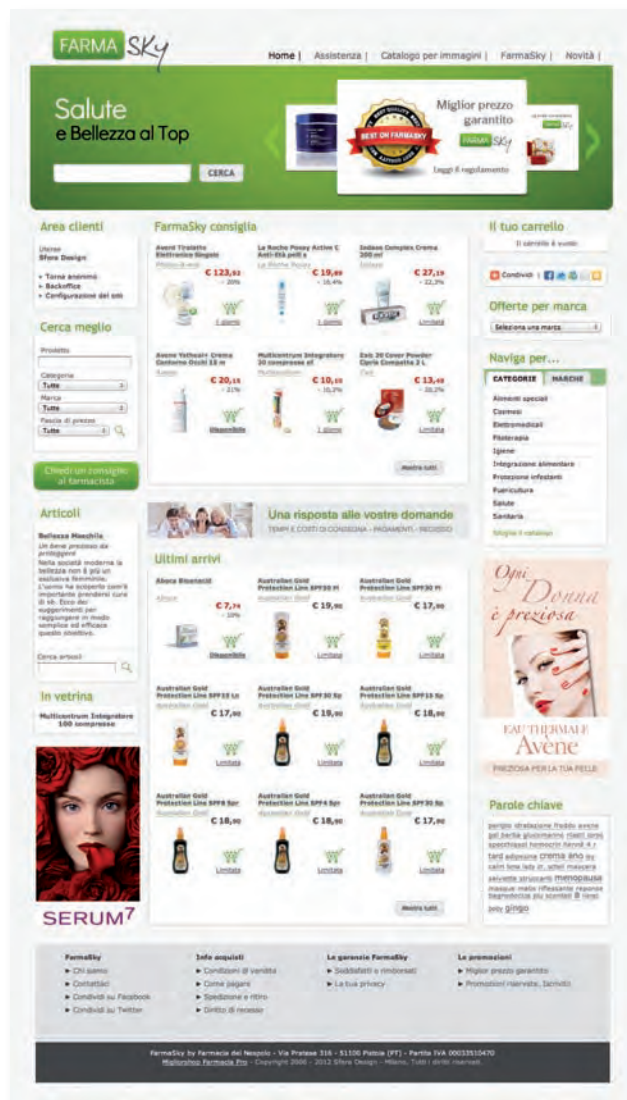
FARMA Sky

Home | Assistenza | Catalogo per immagini | FarmaSky | Novità |

Salute e Bellezza al Top

CERCA

Miglior prezzo garantito

BEST ON FARMASKY

FARMA Sky

Leggi il regolamento

Area clienti

Utente
Sfera Design

• Torna anonimo
• Backoffice
• Configurazione del sito

Cerca meglio

Prodotto

Categoria
Tutte

Marca
Tutte

Fascia di prezzo
Tutte

Chiedi un consiglio al farmacista

Articoli

Bellezza Maschile
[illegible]

Cerca articoli

In vetrina

Multicentrum Integratore 100 compresse

SERUM7

FarmaSky consiglia

Avent Tiralatte Elettronico Singolo
€ 123,92
- 20%
1 giorno

La Roche Posay Active C Anti-Età pelli n
€ 19,89
- 16,4%
1 giorno

Iodase Complex Crema 200 ml
€ 27,19
- 22,3%
Limitata

Avene Ystheal+ Crema Contorno Occhi 15 ml
€ 20,15
- 21%
Disponibile

Multicentrum Integratore 30 compresse ef
€ 10,15
- 10,2%
1 giorno

Exit 20 Cover Powder Cipria Compatta 2 L
€ 13,40
- 20,2%
Limitata

Mostra tutti

Una risposta alle vostre domande
TEMPI E COSTI DI CONSEGNA - PAGAMENTI - RECESSO

Ultimi arrivi

Aloxa Biocanacid
€ 7,74
- 10%
Disponibile

Australian Gold Protection Line SPF50 Pl
€ 19,90
Limitata

Australian Gold Protection Line SPF30 Pl
€ 17,00
Limitata

Australian Gold Protection Line SPF15 Lo
€ 17,00
Limitata

Australian Gold Protection Line SPF30 Sp
€ 19,90
Limitata

Australian Gold Protection Line SPF15 Sp
€ 18,00
Limitata

Australian Gold Protection Line SPF8 Spr
€ 18,00
Limitata

Australian Gold Protection Line SPF4 Spr
€ 18,00
Limitata

Australian Gold Protection Line SPF30 Sp
€ 17,00
Limitata

Mostra tutti

Il tuo carrello

Il carrello è vuoto

Condividi

Offerte per marca

Seleziona una marca

Naviga per...

CATEGORIE | MARCHE

Alimenti speciali
Cosmesi
Elettromedicali
Fitoterapia
Igiene
Integrazione alimentare
Protezione infestanti
Puericultura
Salute
Sanitaria

Sfoglia il catalogo

Ogni Donna è preziosa

EAU THERMALE Avène

PREZIOSA PER LA TUA PELLE

Parole chiave

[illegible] crema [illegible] menopausa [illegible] gingo

FarmaSky
► Chi siamo
► Contattaci
► Condividi su Facebook
► Condividi su Twitter

Info acquisti
► Condizioni di vendita
► Come pagare
► Spedizione e ritiro
► Diritto di recesso

Le garanzie FarmaSky
► Soddisfatti o rimborsati
► La tua privacy

Le promozioni
► Miglior prezzo garantito
► Promozioni riservate, facilitate

FarmaSky by Farmacia del Nespolo - Via Pratese 316 - 51100 Pistoia (PT) - Partita IVA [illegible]
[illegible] - Copyright 2000 - 2012 Sfera Design - Milano, Tutti i diritti riservati.